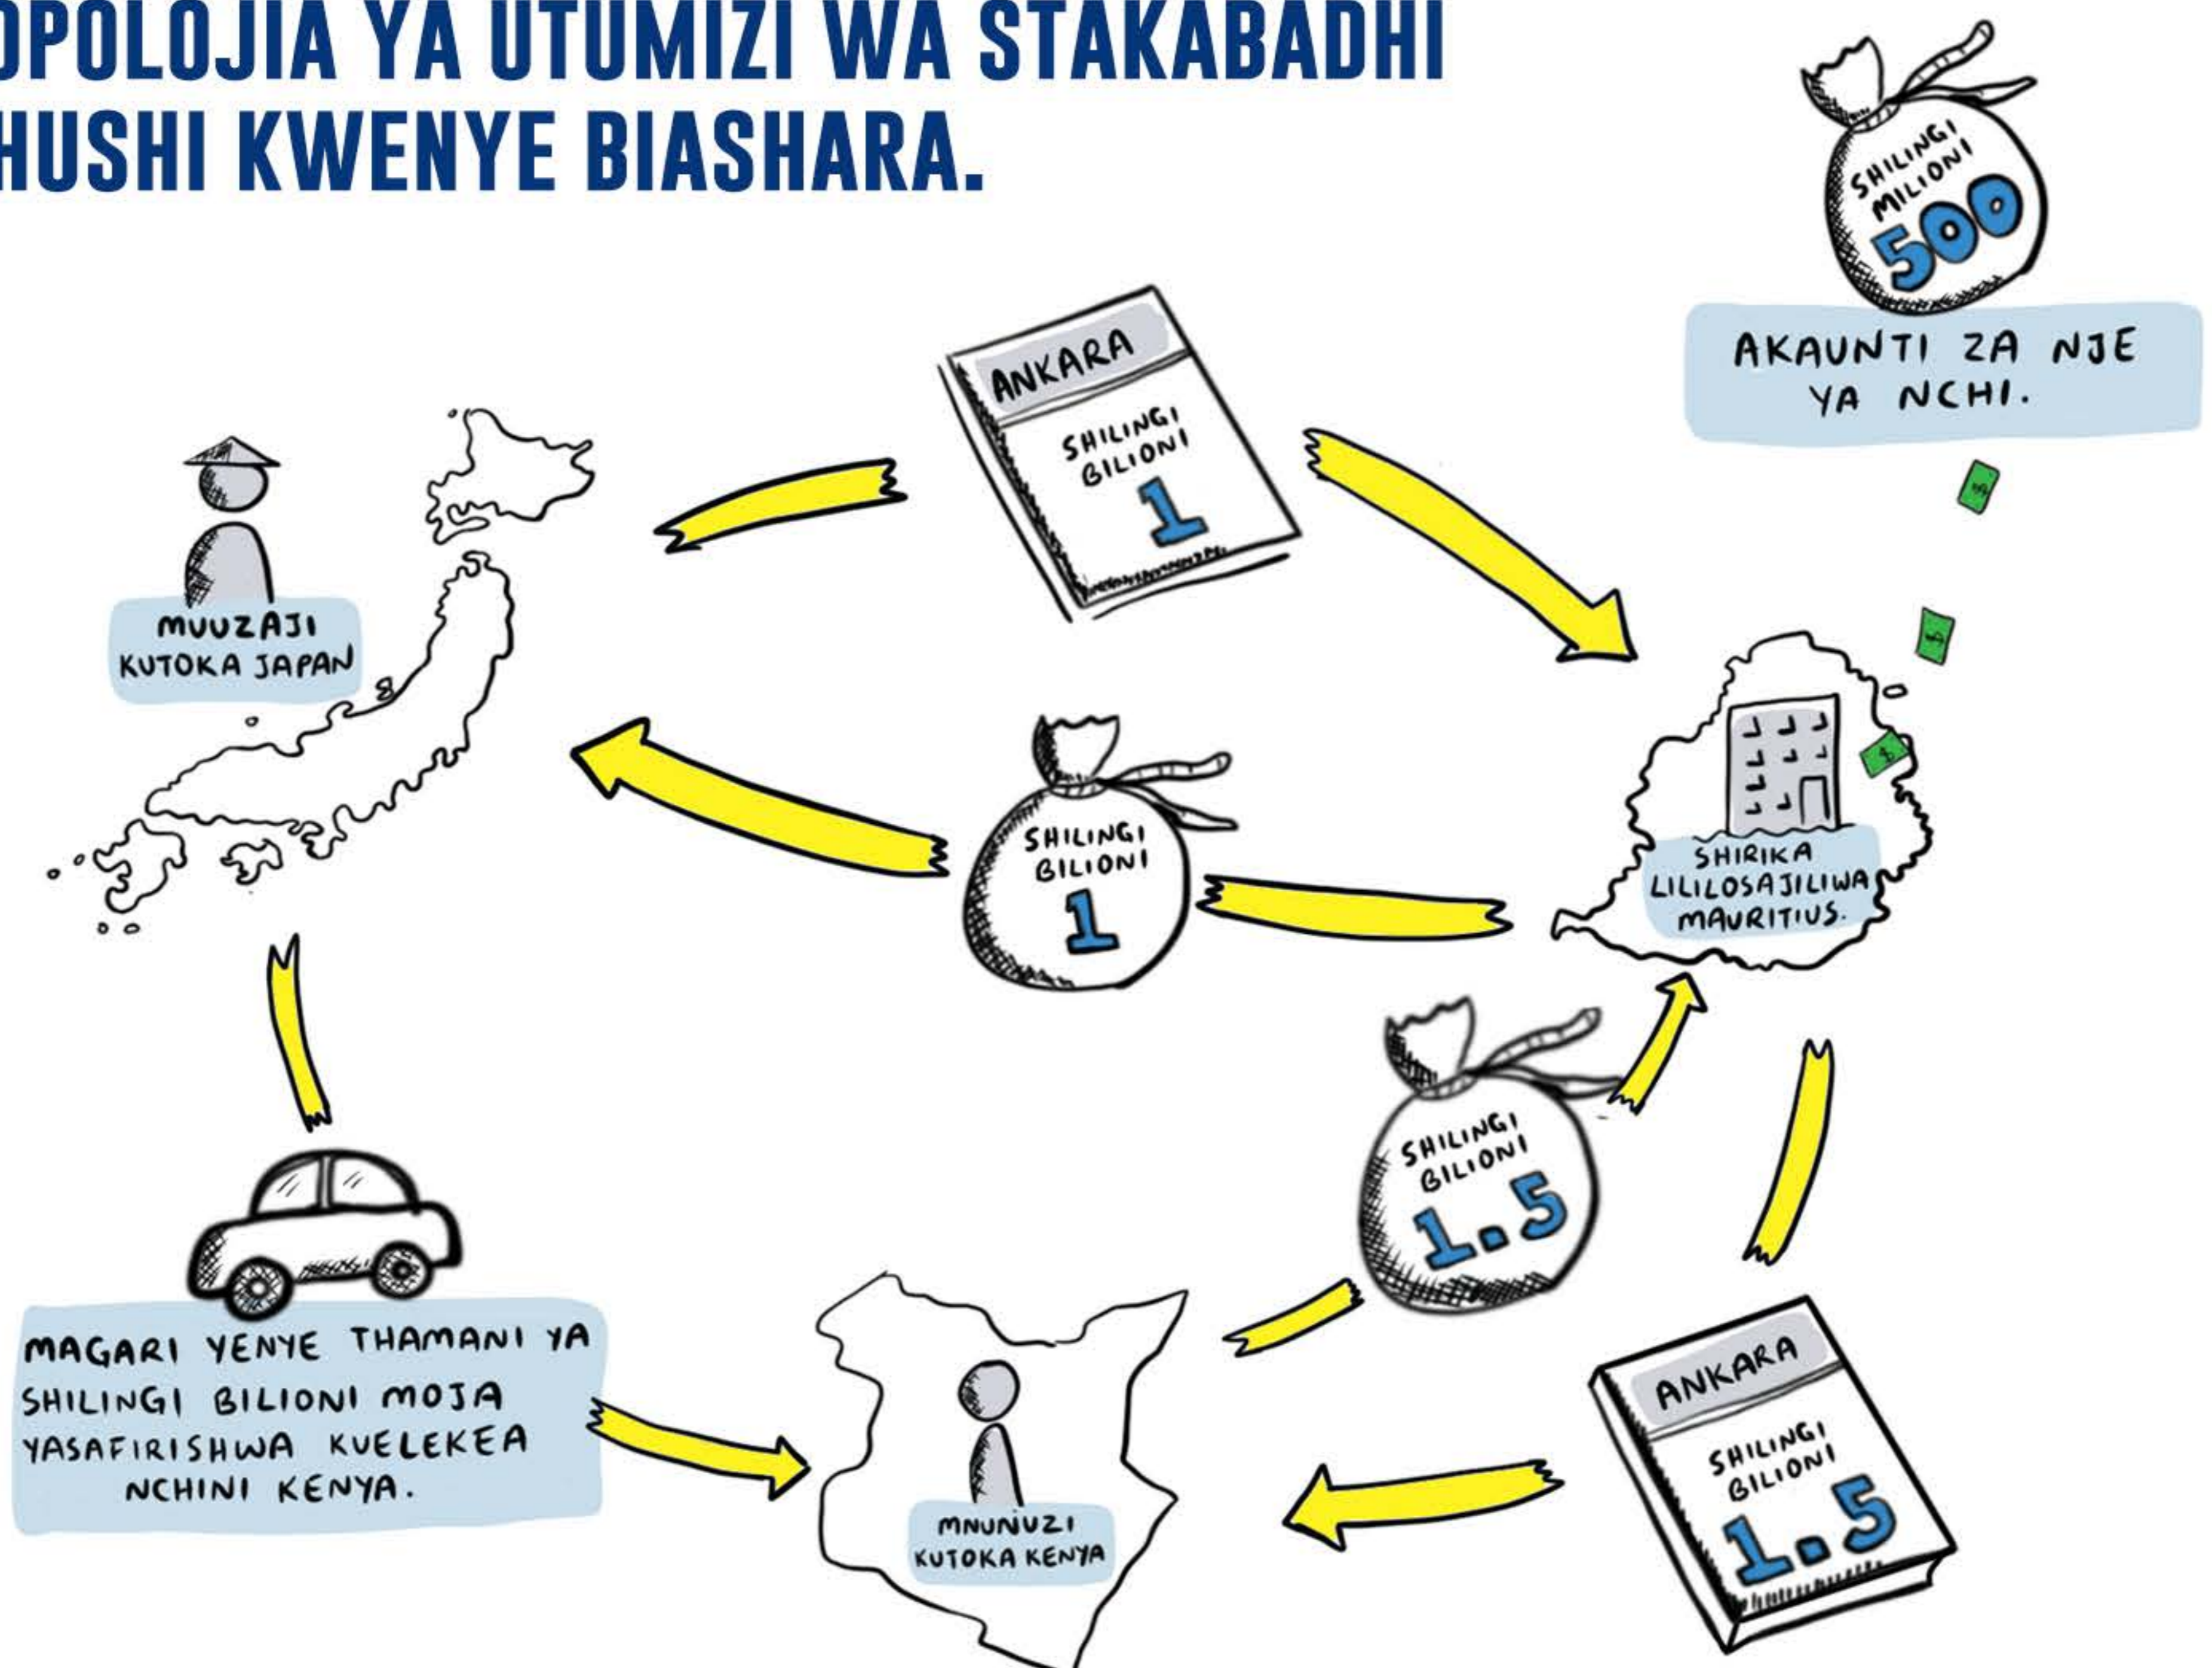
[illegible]OPOLOJIA YA UTUMIZI WA STAKABADHI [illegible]HUSHI KWENYE BIASHARA.

SHILINGI MILIONI 500

AKAUNTI ZA NJE YA NCHI.

ANKARA

SHILINGI BILIONI 1

MUUZAJI KUTOKA JAPAN

SHILINGI BILIONI 1

SHIRIKA LILILOSAJILIWA MAURITIUS.

SHILINGI BILIONI 1.5

MAGARI YENYE THAMANI YA SHILINGI BILIONI MOJA YASAFIRISHWA KUELEKEA NCHINI KENYA.

MNUNUZI KUTOKA KENYA

ANKARA

SHILINGI BILIONI 1.5